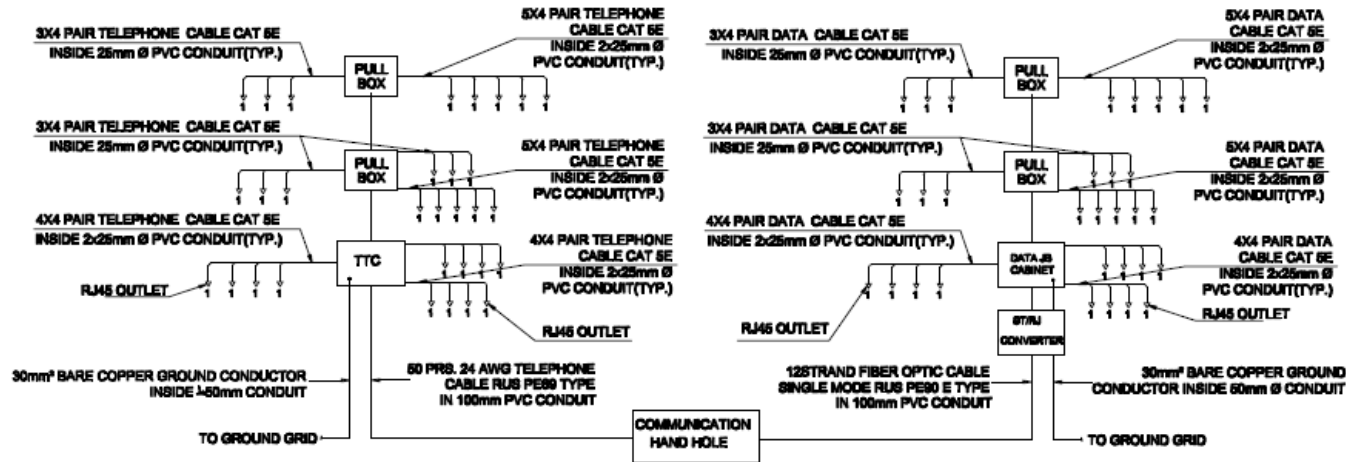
3X4 PAIR TELEPHONE CABLE CAT 5E
INSIDE 25mm Ø PVC CONDUIT(TYP.)

5X4 PAIR TELEPHONE
CABLE CAT 5E
INSIDE 2x25mm Ø
PVC CONDUIT(TYP.)

PULL
BOX

1 1 1 1 1 1 1 1

3X4 PAIR TELEPHONE CABLE CAT 5E
INSIDE 25mm Ø PVC CONDUIT(TYP.)

PULL
BOX

5X4 PAIR TELEPHONE
CABLE CAT 5E
INSIDE 2x25mm Ø
PVC CONDUIT(TYP.)

1 1 1 1 1 1 1 1

4X4 PAIR TELEPHONE CABLE CAT 5E
INSIDE 2x25mm Ø PVC CONDUIT(TYP.)

TTC

4X4 PAIR TELEPHONE
CABLE CAT 5E
INSIDE 2x25mm Ø
PVC CONDUIT(TYP.)

RJ45 OUTLET

1 1 1 1 1 1 1 1

RJ45 OUTLET

30mm² BARE COPPER GROUND CONDUCTOR
INSIDE Ø50mm CONDUIT

50 PRS. 24 AWG TELEPHONE
CABLE RUS PE89 TYPE
IN 100mm PVC CONDUIT

TO GROUND GRID

3X4 PAIR DATA CABLE CAT 5E
INSIDE 25mm Ø PVC CONDUIT(TYP.)

5X4 PAIR DATA
CABLE CAT 5E
INSIDE 2x25mm Ø
PVC CONDUIT(TYP.)

PULL
BOX

1 1 1 1 1 1 1 1

3X4 PAIR DATA CABLE CAT 5E
INSIDE 25mm Ø PVC CONDUIT(TYP.)

PULL
BOX

5X4 PAIR DATA
CABLE CAT 5E
INSIDE 2x25mm Ø
PVC CONDUIT(TYP.)

1 1 1 1 1 1 1 1

4X4 PAIR DATA CABLE CAT 5E
INSIDE 2x25mm Ø PVC CONDUIT(TYP.)

DATA JB
CABINET

4X4 PAIR DATA
CABLE CAT 5E
INSIDE 2x25mm Ø
PVC CONDUIT(TYP.)

RJ45 OUTLET

1 1 1 1 1 1 1 1

RJ45 OUTLET

ST/RJ
CONVERTER

12STRAND FIBER OPTIC CABLE
SINGLE MODE RUS PE90 E TYPE
IN 100mm PVC CONDUIT

30mm² BARE COPPER GROUND
CONDUCTOR INSIDE 50mm Ø CONDUIT

COMMUNICATION
HAND HOLE

TO GROUND GRID